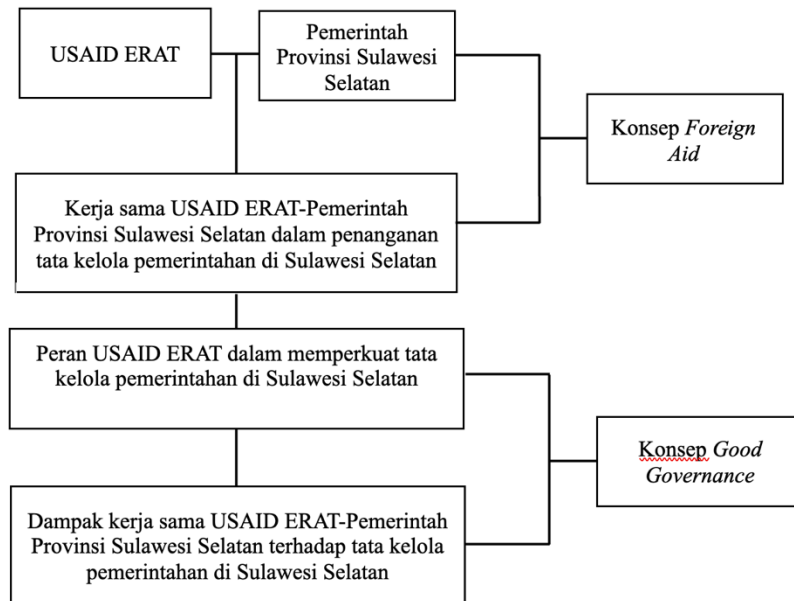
USAID ERAT

Pemerintah Provinsi Sulawesi Selatan

Konsep *Foreign Aid*

Kerja sama USAID ERAT-Pemerintah Provinsi Sulawesi Selatan dalam penanganan tata kelola pemerintahan di Sulawesi Selatan

Peran USAID ERAT dalam memperkuat tata kelola pemerintahan di Sulawesi Selatan

Konsep *Good Governance*

Dampak kerja sama USAID ERAT-Pemerintah Provinsi Sulawesi Selatan terhadap tata kelola pemerintahan di Sulawesi Selatan